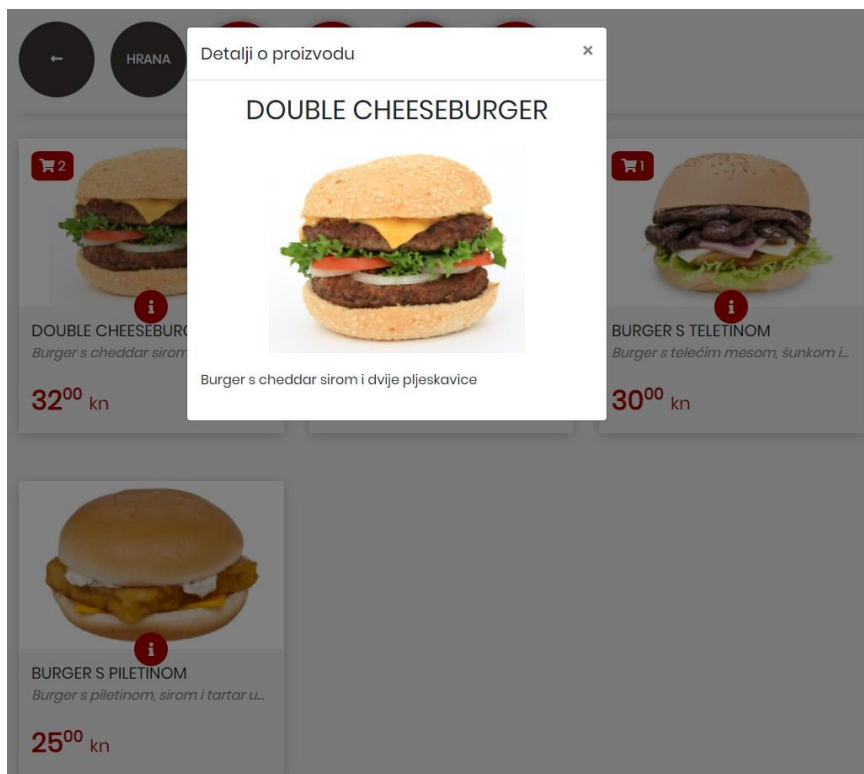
←

HRANA

Detalji o proizvodu

×

DOUBLE CHEESEBURGER

Burger s cheddar sirom i dvije pljeskavice

2

i

DOUBLE CHEESEBURG

Burger s cheddar sirom

$32^{00}$ kn

1

i

BURGER S TELETINOM

Burger s telećim mesom, šunkom i...

$30^{00}$ kn

i

BURGER S PILETINOM

Burger s piletinom, sirom i tartar u...

$25^{00}$ kn